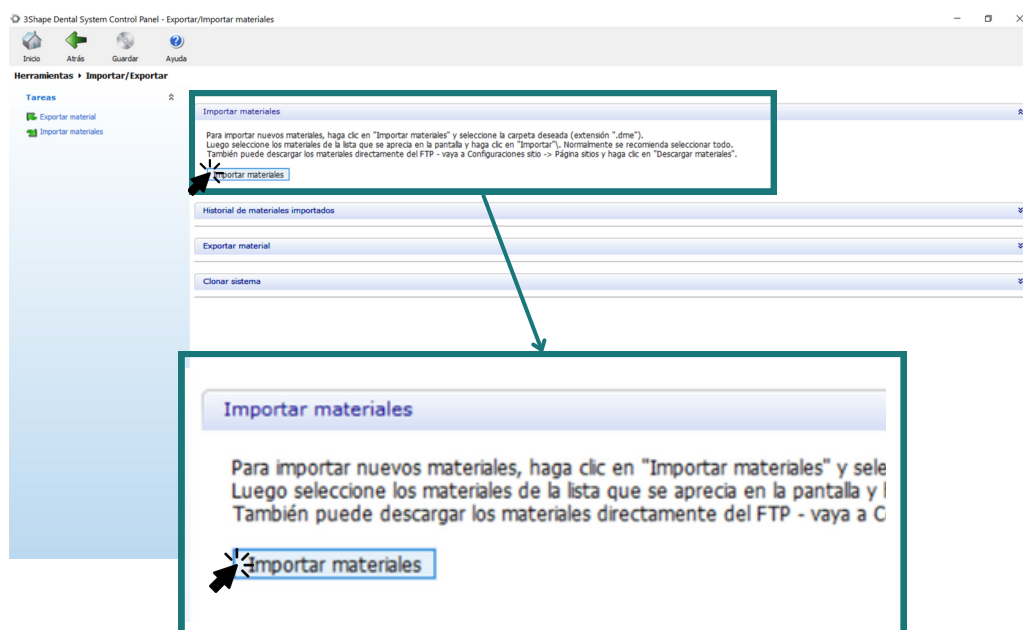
3Shape Dental System Control Panel - Exportar/Importar materiales

Inicio Atrás Guardar Ayuda

Herramientas ▸ Importar/Exportar

Tareas

Exportar material
Importar materiales

Importar materiales

Para importar nuevos materiales, haga clic en "Importar materiales" y seleccione la carpeta deseada (extensión ".dme").
Luego seleccione los materiales de la lista que se aprecia en la pantalla y haga clic en "Importar"\. Normalmente se recomienda seleccionar todo.
También puede descargar los materiales directamente del FTP - vaya a Configuraciones sitio -> Página sitios y haga clic en "Descargar materiales".

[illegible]portar materiales

Historial de materiales importados

Exportar material

Clonar sistema

Importar materiales

Para importar nuevos materiales, haga clic en "Importar materiales" y sele
Luego seleccione los materiales de la lista que se aprecia en la pantalla y l
También puede descargar los materiales directamente del FTP - vaya a C

Importar materiales